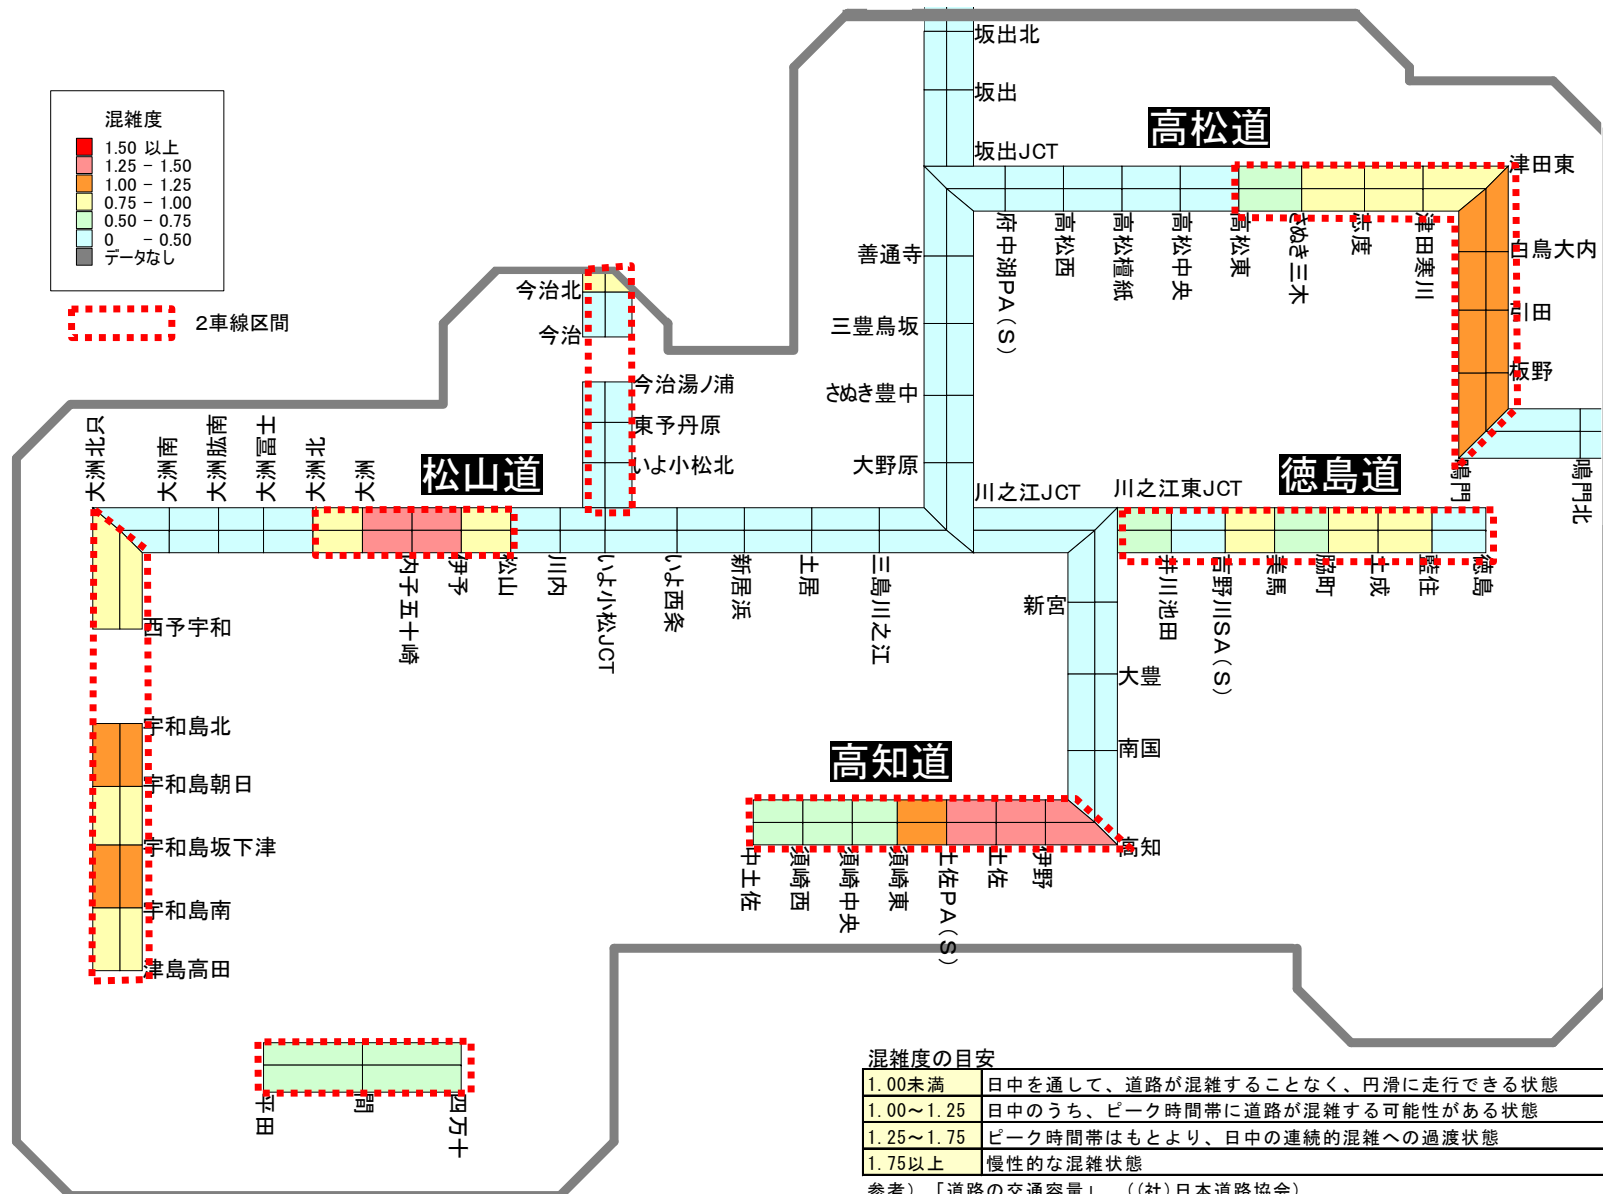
混雑度
1.50 以上
1.25 - 1.50
1.00 - 1.25
0.75 - 1.00
0.50 - 0.75
0 - 0.50
データなし

2車線区間

高松道
松山道
徳島道
高知道

坂出北
坂出
坂出JCT
津田東
白鳥大内
引田
板野
鳴門
鳴門北
府中湖PA（S）
高松西
高松檀紙
高松中央
高松東
さぬき三木
志度
津田寒川
善通寺
三豊鳥坂
さぬき豊中
大野原
川之江JCT
川之江東JCT
今治北
今治
今治湯ノ浦
東予丹原
いよ小松北
大洲北只
大洲南
大洲肱南
大洲冨士
大洲北
大洲
内子五十崎
伊予
松山
川内
いよ小松JCT
いよ西条
新居浜
土居
三島川之江
新宮
大豊
南国
高知
井川池田
吉野川SA（S）
美馬
脇町
土成
藍住
徳島
西予宇和
宇和島北
宇和島朝日
宇和島坂下津
宇和島南
津島高田
中土佐
須崎西
須崎中央
須崎東
土佐PA（S）
土佐
伊野
平田
間
四万十

混雑度の目安
| | |
|---|---|
| 1.00未満 | 日中を通して、道路が混雑することなく、円滑に走行できる状態 |
| 1.00～1.25 | 日中のうち、ピーク時間帯に道路が混雑する可能性がある状態 |
| 1.25～1.75 | ピーク時間帯はもとより、日中の連続的混雑への過渡状態 |
| 1.75以上 | 慢性的な混雑状態 |

参考）「道路の交通容量」（(社)日本道路協会）